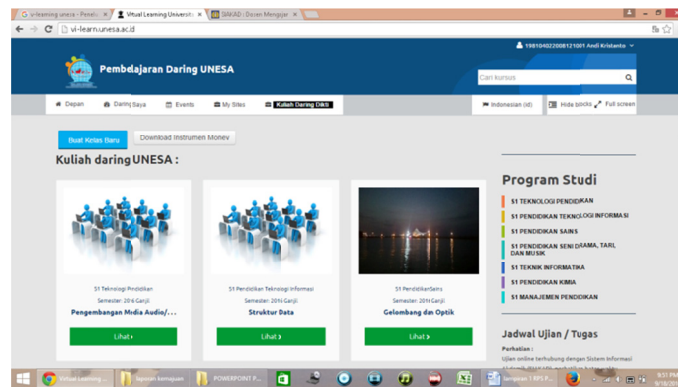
vi-learning unesa - Pencar × | Virtual Learning Universit × | SIAKAD : Dosen Mengajar ×

vi-learn.unesa.ac.id

198104022008121001 Andi Kristanto

Pembelajaran Daring UNESA

Cari kursus

Depan | Daring Saya | Events | My Sites | Kuliah Daring DIKTI | Indonesian (id) | Hide blocks | Full screen

Buat Kelas Baru | Download Instrumen Monev

Kuliah daring UNESA :

S1 Teknologi Pendidikan
Semester: 2016 Ganjil
Pengembangan Media Audio/...
Lihat

S1 Pendidikan Teknologi Informasi
Semester: 2016 Ganjil
Struktur Data
Lihat

S1 PendidikanSains
Semester: 2016 Ganjil
Gelombang dan Optik
Lihat

Program Studi

S1 TEKNOLOGI PENDIDIKAN
S1 PENDIDIKAN TEKNOLOGI INFORMASI
S1 PENDIDIKAN SAINS
S1 PENDIDIKAN SENI DRAMA, TARI, DAN MUSIK
S1 TEKNIK INFORMATIKA
S1 PENDIDIKAN KIMIA
S1 MANAJEMEN PENDIDIKAN

Jadwal Ujian / Tugas

Perhatian :
Ujian online terhubung dengan Sistem Informasi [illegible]

Virtual Learning ... | laporan kemajuan | POWERPOINT P... | lampiran 1 RPS P...

9:51 PM
9/18/20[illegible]